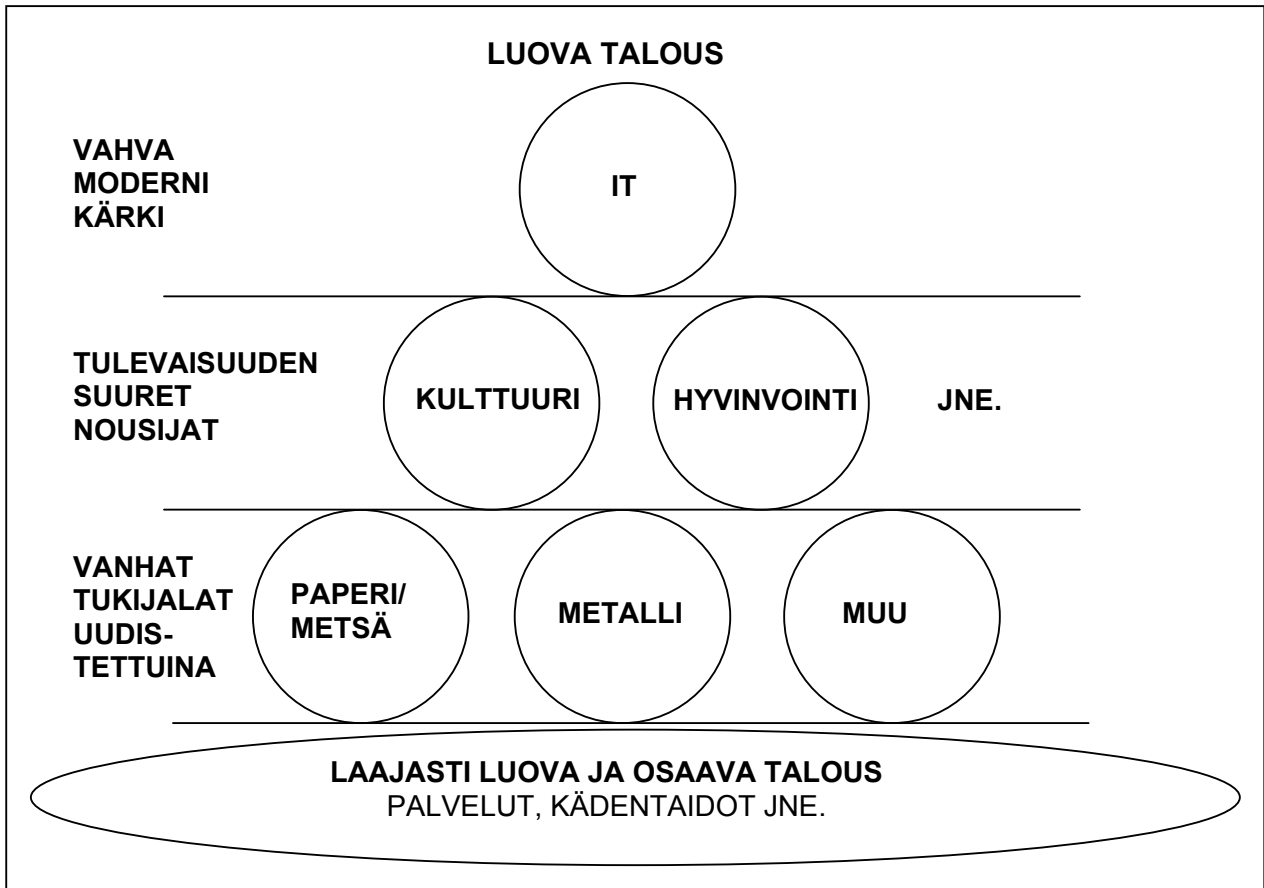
LUOVA TALOUS

VAHVA MODERNI KÄRKI

IT

TULEVAISUUDEN SUURET NOUSIJAT

KULTTUURI

HYVINVOINTI

JNE.

VANHAT TUKIJALAT UUDISTETTUINA

PAPERI/ METSÄ

METALLI

MUU

LAAJASTI LUOVA JA OSAAVA TALOUS
PALVELUT, KÄDENTAIDOT JNE.